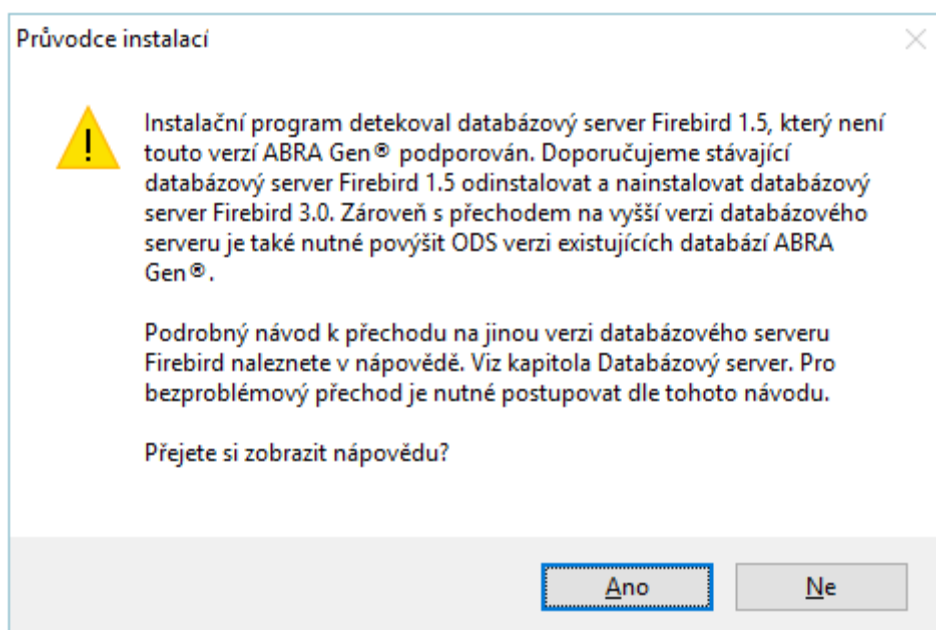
Průvodce instalací

Instalační program detekoval databázový server Firebird 1.5, který není touto verzí ABRA Gen® podporován. Doporučujeme stávající databázový server Firebird 1.5 odinstalovat a nainstalovat databázový server Firebird 3.0. Zároveň s přechodem na vyšší verzi databázového serveru je také nutné povýšit ODS verzi existujících databází ABRA Gen®.

Podrobný návod k přechodu na jinou verzi databázového serveru Firebird naleznete v nápovědě. Viz kapitola Databázový server. Pro bezproblémový přechod je nutné postupovat dle tohoto návodu.

Přejete si zobrazit nápovědu?

Ano

Ne